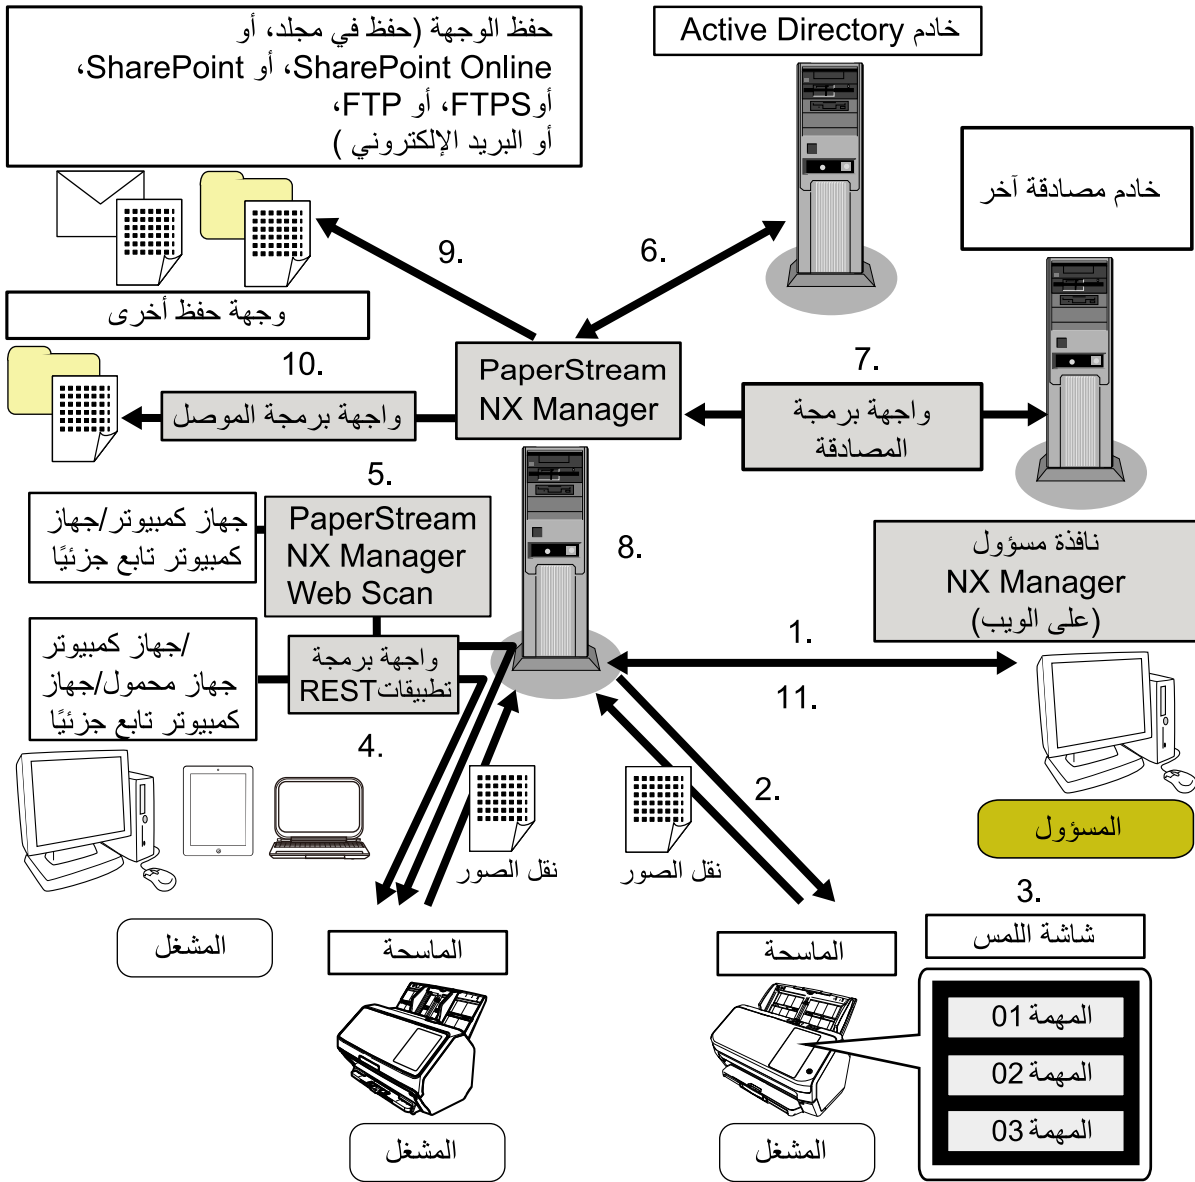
حفظ الوجهة (حفظ في مجلد، أو SharePoint Online، أو SharePoint، أوFTPS، أو FTP، أو البريد الإلكتروني )

خادم Active Directory

خادم مصادقة آخر

9.

6.

وجهة حفظ أخرى

10.

PaperStream NX Manager

7.

واجهة برمجة الموصل

واجهة برمجة المصادقة

5.

جهاز كمبيوتر/جهاز كمبيوتر تابع جزئيًا

PaperStream NX Manager Web Scan

8.

نافذة مسؤول NX Manager (على الويب)

جهاز كمبيوتر/ جهاز محمول/جهاز كمبيوتر تابع جزئيًا

واجهة برمجة تطبيقاتREST

1.

11.

4.

2.

نقل الصور

نقل الصور

المسؤول

3.

المشغل

الماسحة

الماسحة

شاشة اللمس

المهمة 01

المهمة 02

المهمة 03

المشغل

المشغل